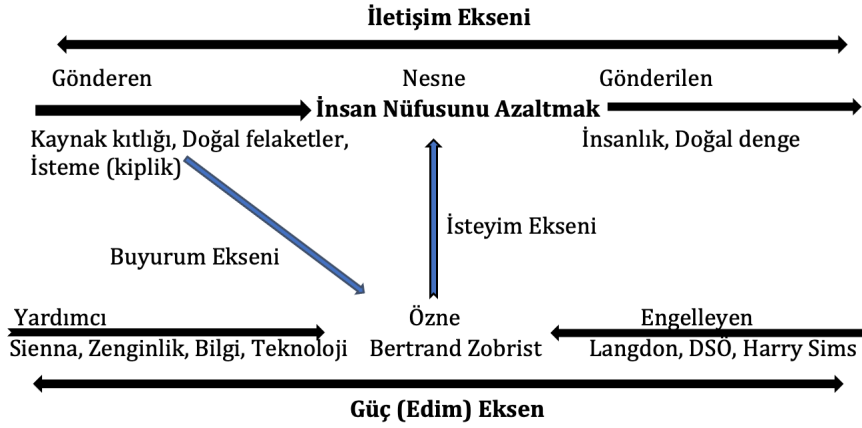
İletişim Ekseni

Gönderen

Nesne

Gönderilen

İnsan Nüfusunu Azaltmak

Kaynak kıtlığı, Doğal felaketler, İsteme (kiplik)

İnsanlık, Doğal denge

İsteyim Ekseni

Buyurum Ekseni

Yardımcı

Sienna, Zenginlik, Bilgi, Teknoloji

Özne

Bertrand Zobrist

Engelleyen

Langdon, DSÖ, Harry Sims

Güç (Edim) Eksen